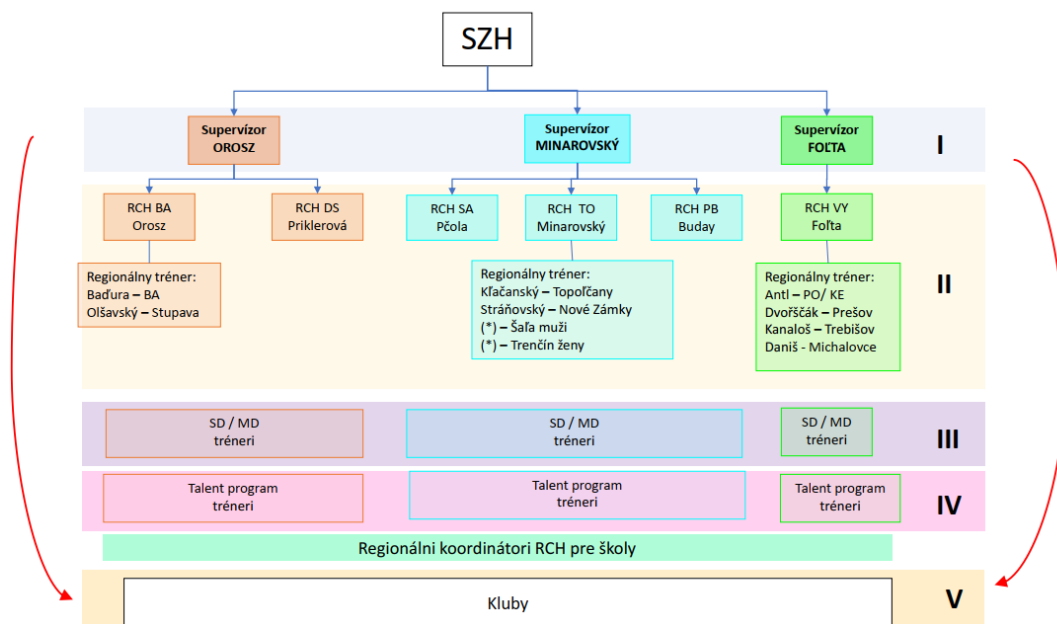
SZH

Supervízor
OROSZ

Supervízor
MINAROVSKÝ

Supervízor
FOĽTA

I

RCH BA
Orosz

RCH DS
Priklerová

RCH SA
Pčola

RCH TO
Minarovský

RCH PB
Buday

RCH VY
Foľta

Regionálny tréner:
Baďura – BA
Olšavský – Stupava

Regionálny tréner:
Kľačanský – Topoľčany
Stráňovský – Nové Zámky
(*) – Šaľa muži
(*) – Trenčín ženy

Regionálny tréner:
Antl – PO/ KE
Dvorščák – Prešov
Kanaloš – Trebišov
Daniš - Michalovce

II

SD / MD
tréneri

SD / MD
tréneri

SD / MD
tréneri

III

Talent program
tréneri

Talent program
tréneri

Talent program
tréneri

IV

Regionálni koordinátori RCH pre školy

Kluby

V